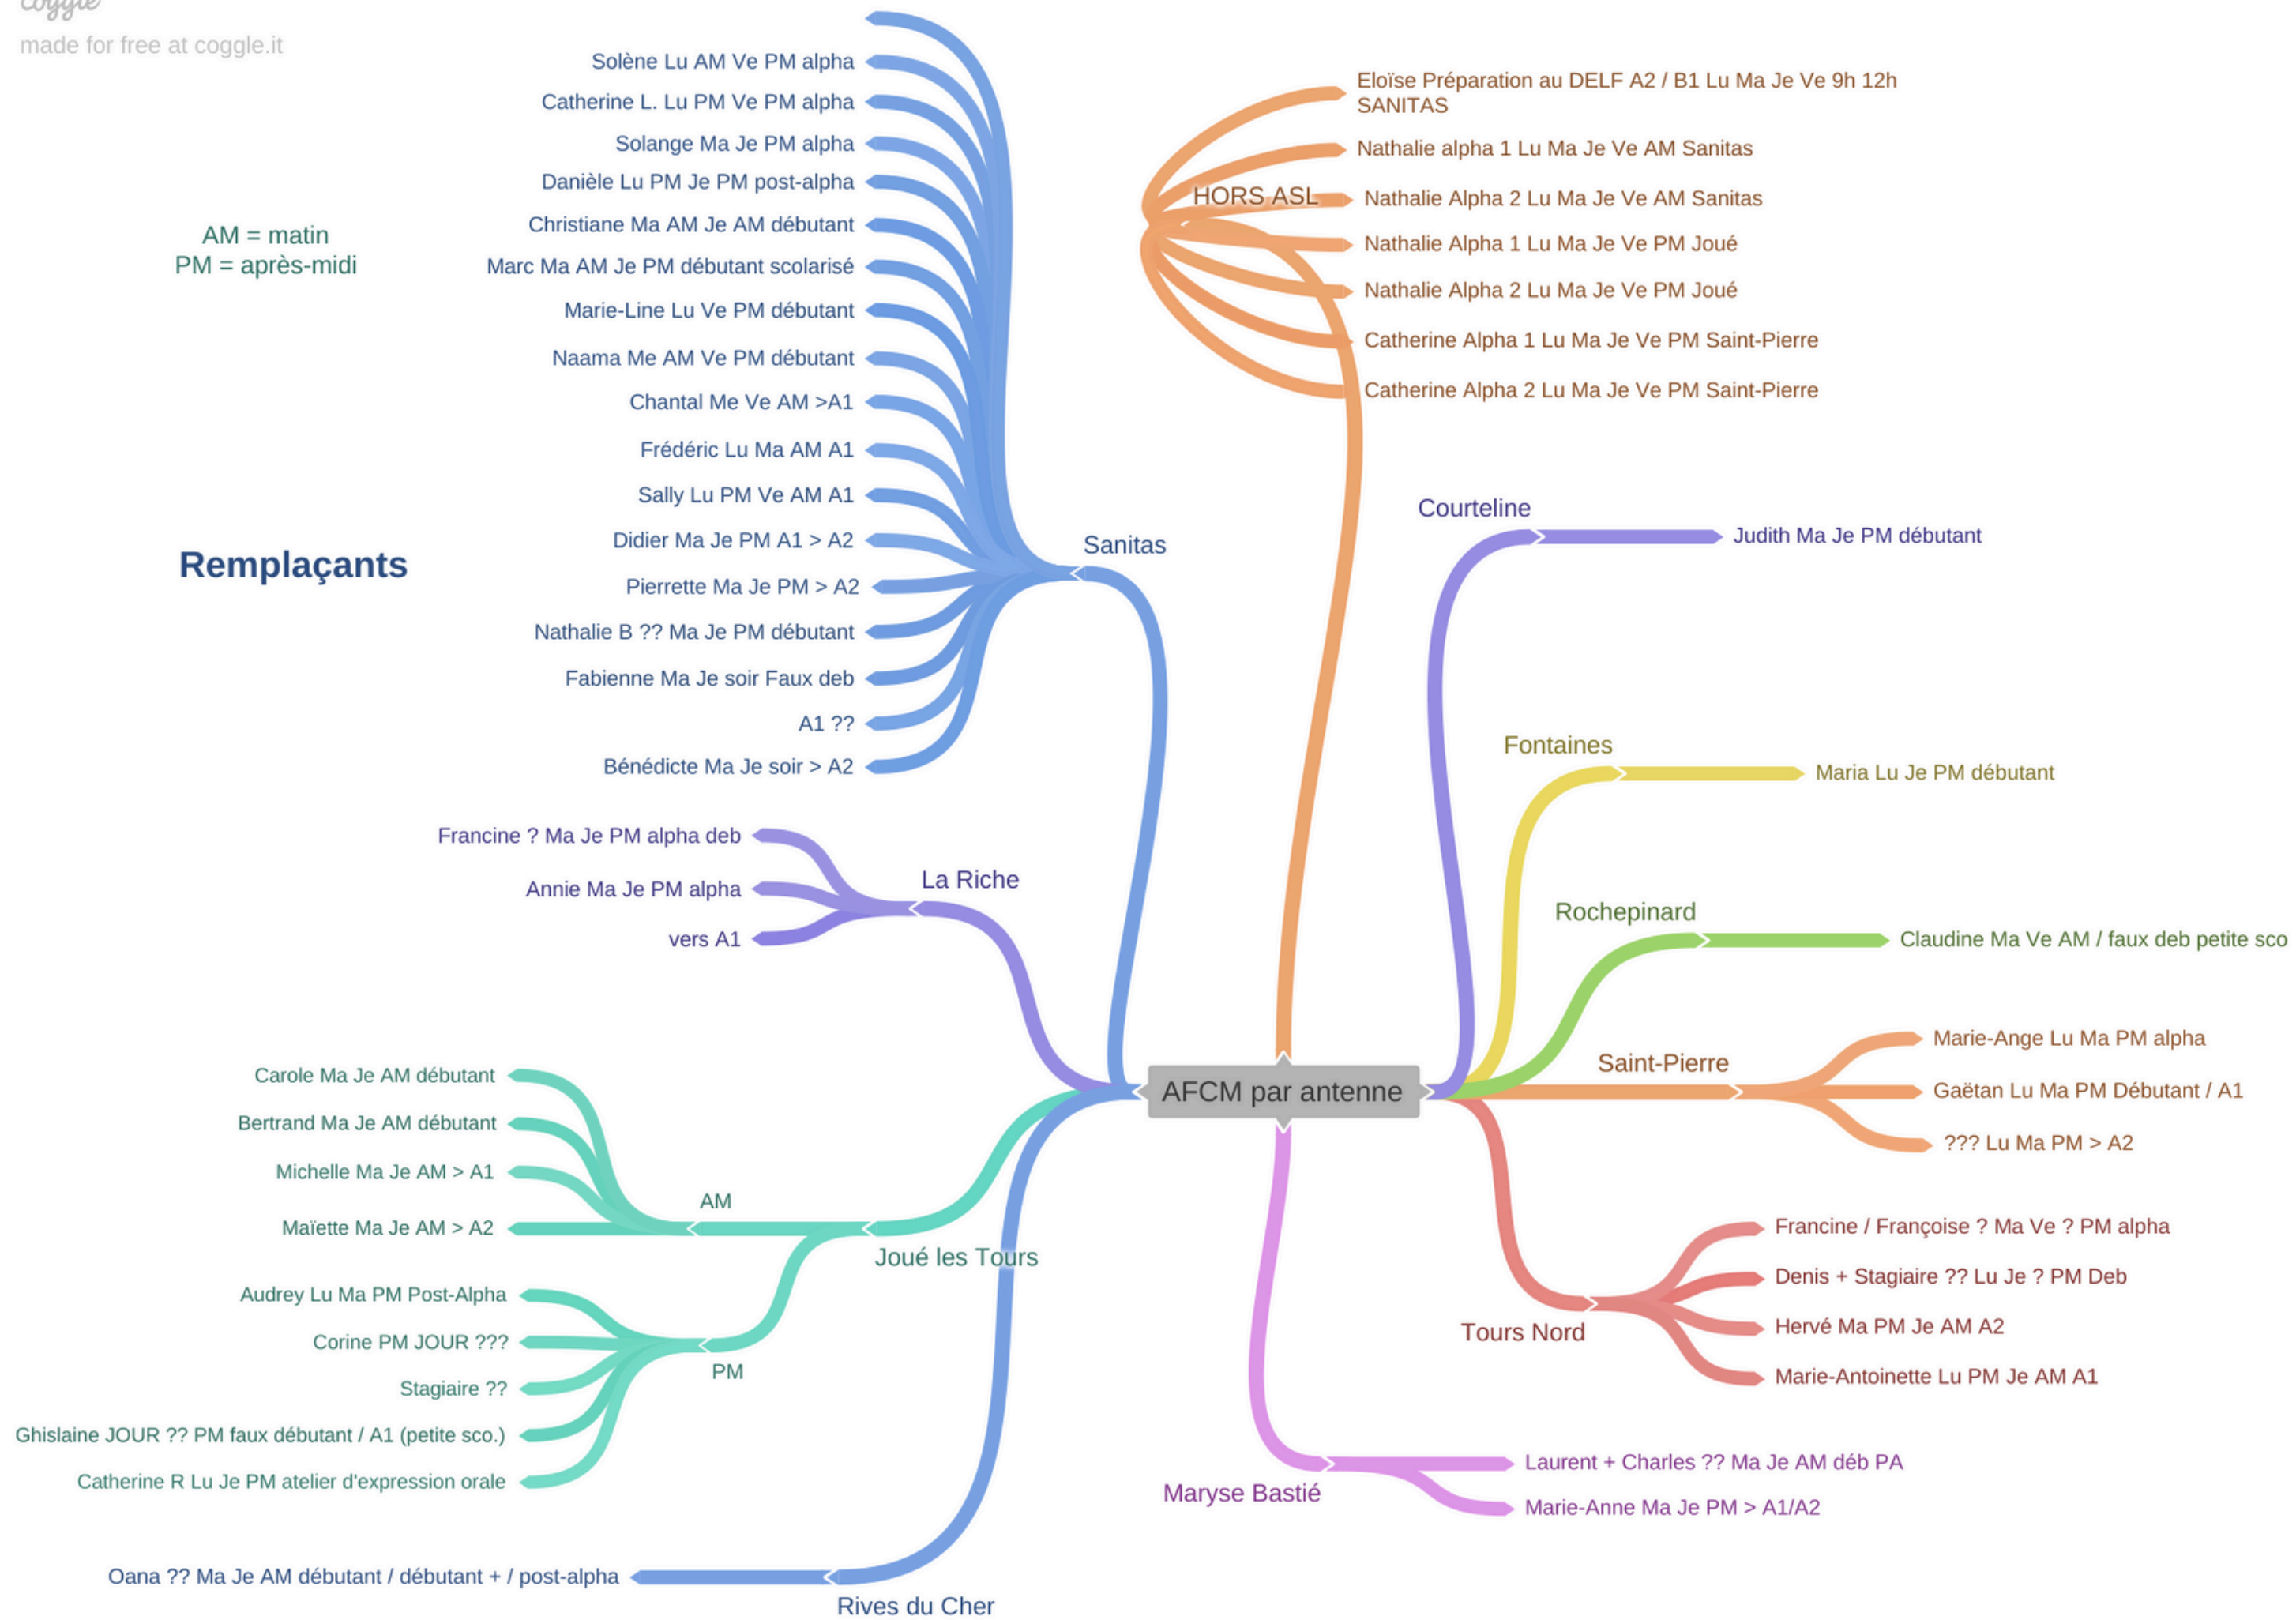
coggle
made for free at coggle.it

AM = matin
PM = après-midi

Remplaçants

Solène Lu AM Ve PM alpha
Catherine L. Lu PM Ve PM alpha
Solange Ma Je PM alpha
Danièle Lu PM Je PM post-alpha
Christiane Ma AM Je AM débutant
Marc Ma AM Je PM débutant scolarisé
Marie-Line Lu Ve PM débutant
Naama Me AM Ve PM débutant
Chantal Me Ve AM >A1
Frédéric Lu Ma AM A1
Sally Lu PM Ve AM A1
Didier Ma Je PM A1 > A2
Pierrette Ma Je PM > A2
Nathalie B ?? Ma Je PM débutant
Fabienne Ma Je soir Faux deb
A1 ??
Bénédicte Ma Je soir > A2

Sanitas

HORS ASL
Eloïse Préparation au DELF A2 / B1 Lu Ma Je Ve 9h 12h SANITAS
Nathalie alpha 1 Lu Ma Je Ve AM Sanitas
Nathalie Alpha 2 Lu Ma Je Ve AM Sanitas
Nathalie Alpha 1 Lu Ma Je Ve PM Joué
Nathalie Alpha 2 Lu Ma Je Ve PM Joué
Catherine Alpha 1 Lu Ma Je Ve PM Saint-Pierre
Catherine Alpha 2 Lu Ma Je Ve PM Saint-Pierre

Courteline
Judith Ma Je PM débutant

Fontaines
Maria Lu Je PM débutant

Rochepinard
Claudine Ma Ve AM / faux deb petite sco

La Riche
Francine ? Ma Je PM alpha deb
Annie Ma Je PM alpha
vers A1

AFCM par antenne

Saint-Pierre
Marie-Ange Lu Ma PM alpha
Gaëtan Lu Ma PM Débutant / A1
??? Lu Ma PM > A2

Joué les Tours
AM
Carole Ma Je AM débutant
Bertrand Ma Je AM débutant
Michelle Ma Je AM > A1
Maïette Ma Je AM > A2
PM
Audrey Lu Ma PM Post-Alpha
Corine PM JOUR ???
Stagiaire ??
Ghislaine JOUR ?? PM faux débutant / A1 (petite sco.)
Catherine R Lu Je PM atelier d'expression orale

Tours Nord
Francine / Françoise ? Ma Ve ? PM alpha
Denis + Stagiaire ?? Lu Je ? PM Deb
Hervé Ma PM Je AM A2
Marie-Antoinette Lu PM Je AM A1

Maryse Bastié
Laurent + Charles ?? Ma Je AM déb PA
Marie-Anne Ma Je PM > A1/A2

Rives du Cher
Oana ?? Ma Je AM débutant / débutant + / post-alpha